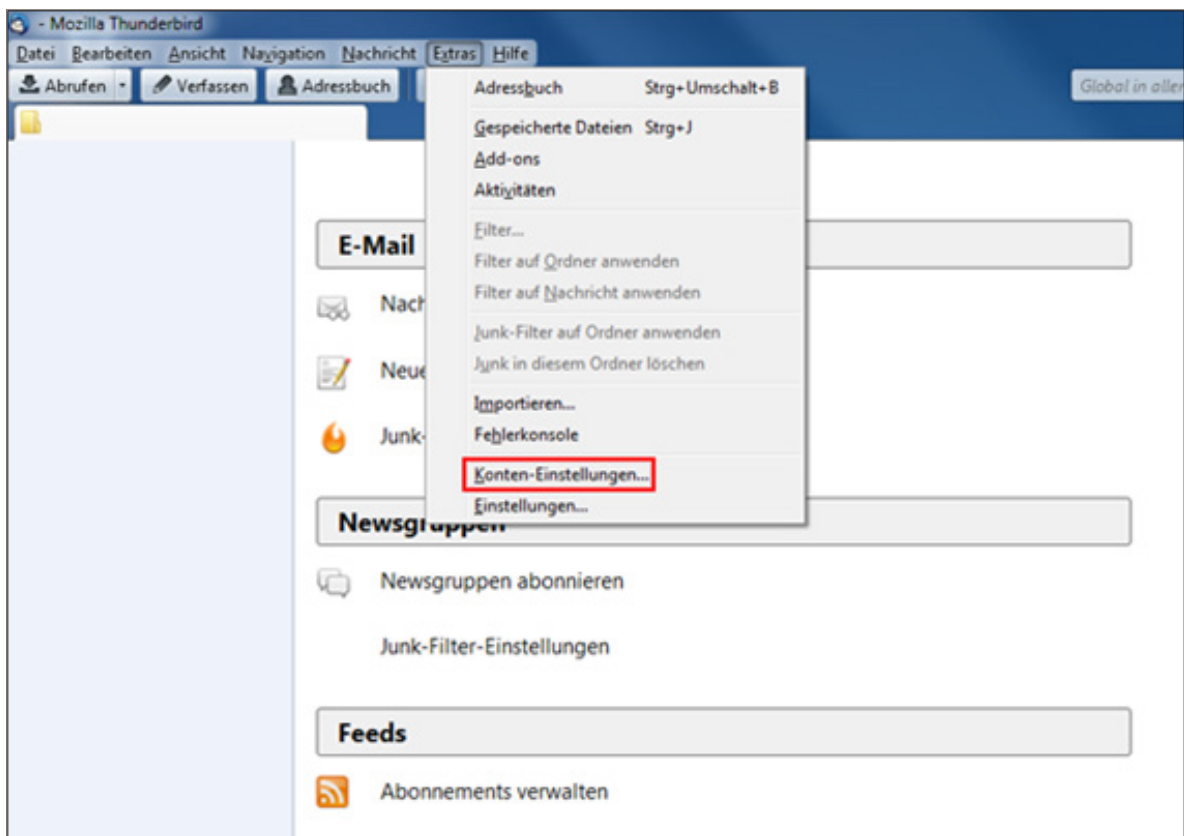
- Mozilla Thunderbird

Datei Bearbeiten Ansicht Navigation Nachricht Extras Hilfe

Abrufen Verfassen Adressbuch

Global in aller

Adressbuch Strg+Umschalt+B
Gespeicherte Dateien Strg+J
Add-ons
Aktivitäten
Filter...
Filter auf Ordner anwenden
Filter auf Nachricht anwenden
Junk-Filter auf Ordner anwenden
Junk in diesem Ordner löschen
Importieren...
Fehlerkonsole
Konten-Einstellungen...
Einstellungen...

E-Mail

Nach

Neue

Junk-

Newsgruppen

Newsgruppen abonnieren

Junk-Filter-Einstellungen

Feeds

Abonnements verwalten